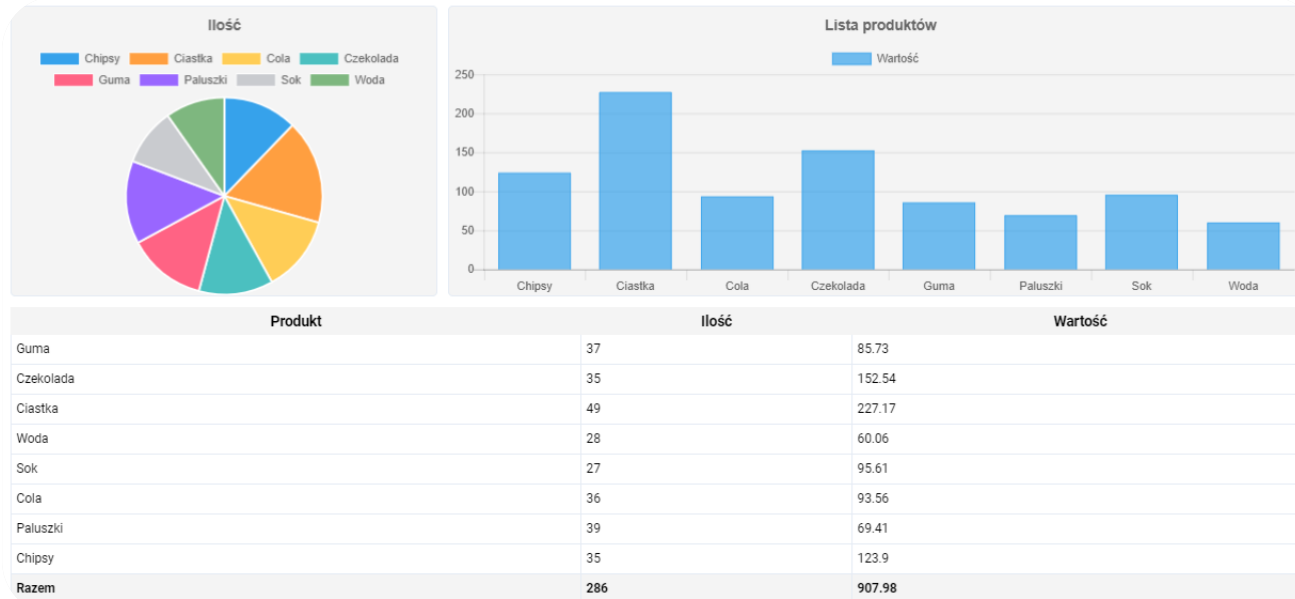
Ilość

Chipsy Ciastka Cola Czekolada Guma Paluszki Sok Woda

Lista produktów

Wartość

250
200
150
100
50
0

Chipsy Ciastka Cola Czekolada Guma Paluszki Sok Woda

| Produkt | Ilość | Wartość |
|---|---|---|
| Guma | 37 | 85.73 |
| Czekolada | 35 | 152.54 |
| Ciastka | 49 | 227.17 |
| Woda | 28 | 60.06 |
| Sok | 27 | 95.61 |
| Cola | 36 | 93.56 |
| Paluszki | 39 | 69.41 |
| Chipsy | 35 | 123.9 |
| **Razem** | **286** | **907.98** |